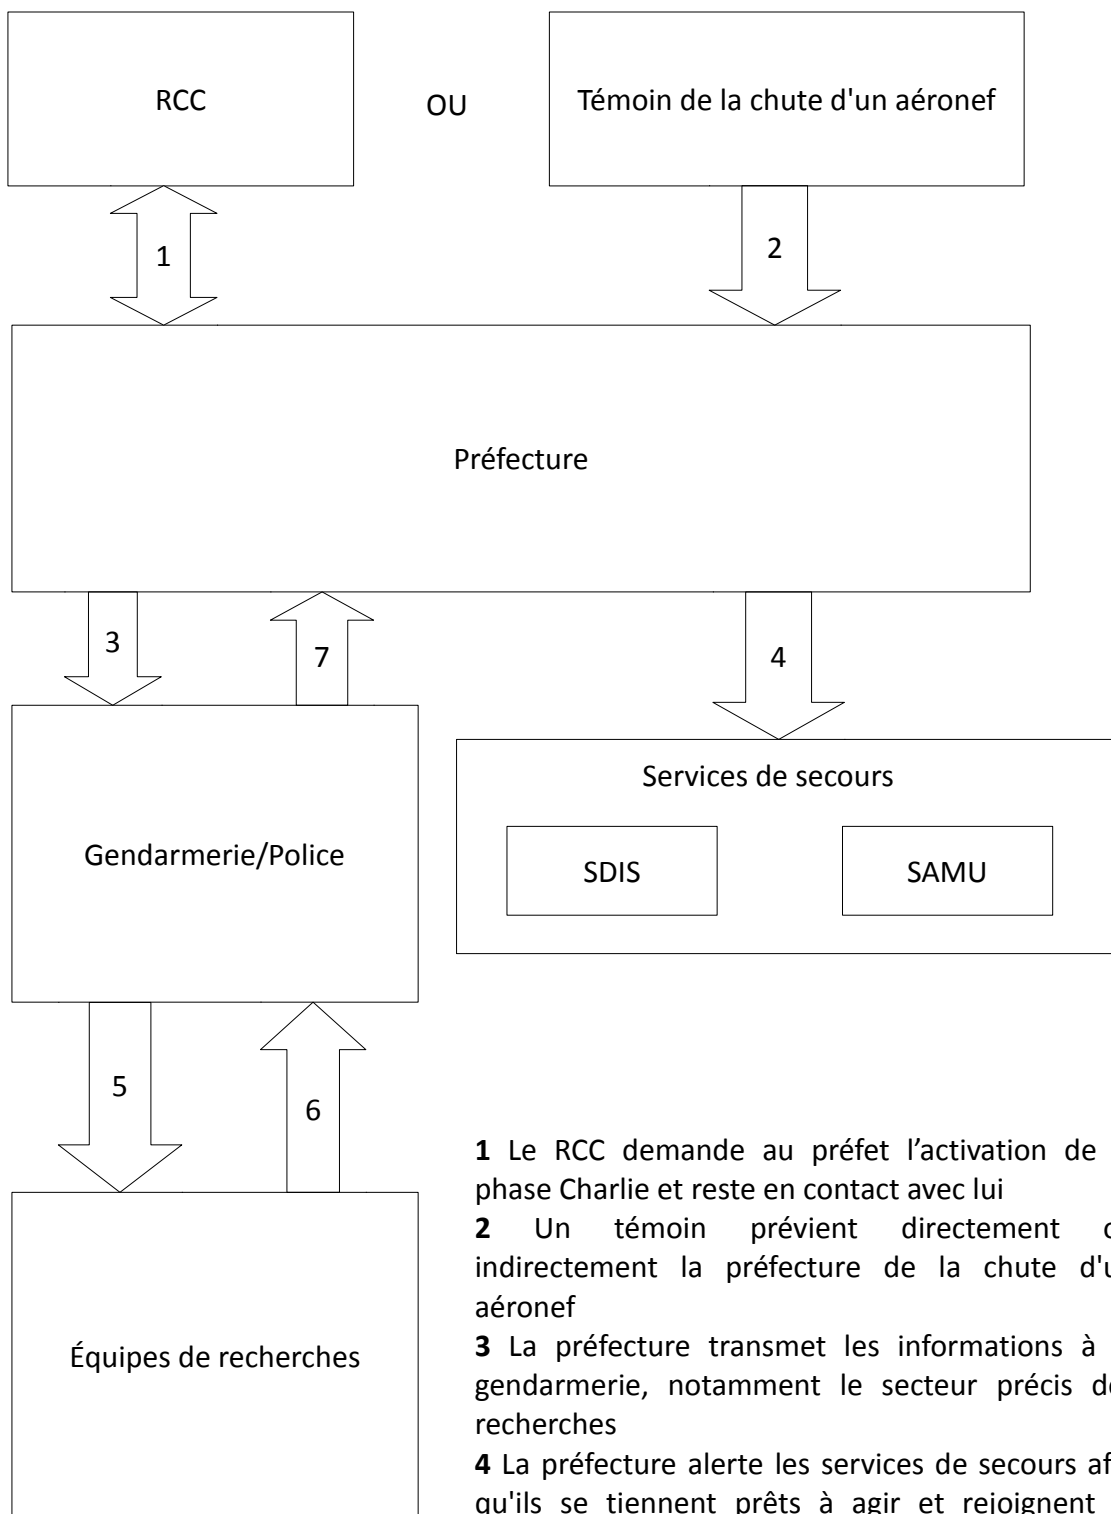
RCC

OU

Témoin de la chute d'un aéronef

1

2

Préfecture

3

7

4

Services de secours

SDIS

SAMU

Gendarmerie/Police

5

6

Équipes de recherches

**1** Le RCC demande au préfet l'activation de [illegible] phase Charlie et reste en contact avec lui

**2** Un témoin prévient directement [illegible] indirectement la préfecture de la chute d'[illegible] aéronef

**3** La préfecture transmet les informations à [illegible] gendarmerie, notamment le secteur précis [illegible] recherches

**4** La préfecture alerte les services de secours a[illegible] qu'ils se tiennent prêts à agir et rejoignent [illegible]